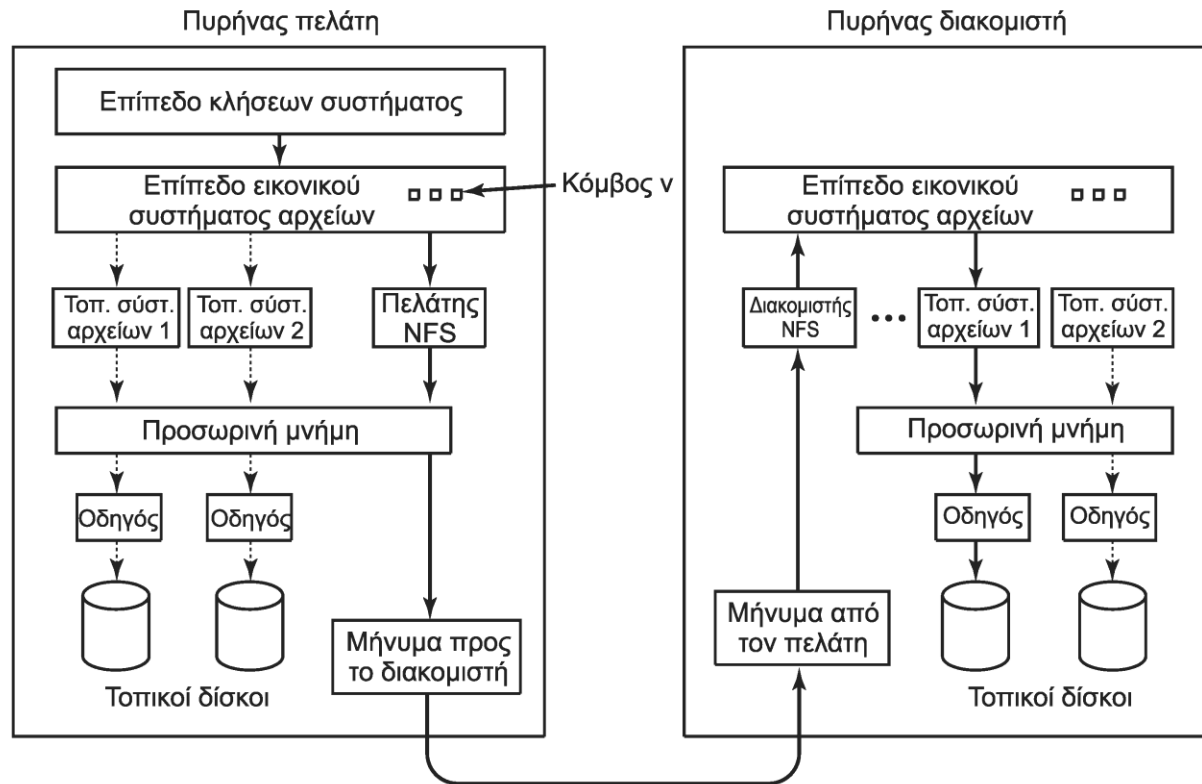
Πυρήνας πελάτη

Επίπεδο κλήσεων συστήματος

Επίπεδο εικονικού συστήματος αρχείων

Κόμβος v

Τοπ. σύστ. αρχείων 1

Τοπ. σύστ. αρχείων 2

Πελάτης NFS

Προσωρινή μνήμη

Οδηγός

Οδηγός

Μήνυμα προς το διακομιστή

Τοπικοί δίσκοι

Πυρήνας διακομιστή

Επίπεδο εικονικού συστήματος αρχείων

Διακομιστής NFS

...

Τοπ. σύστ. αρχείων 1

Τοπ. σύστ. αρχείων 2

Προσωρινή μνήμη

Οδηγός

Οδηγός

Μήνυμα από τον πελάτη

Τοπικοί δίσκοι